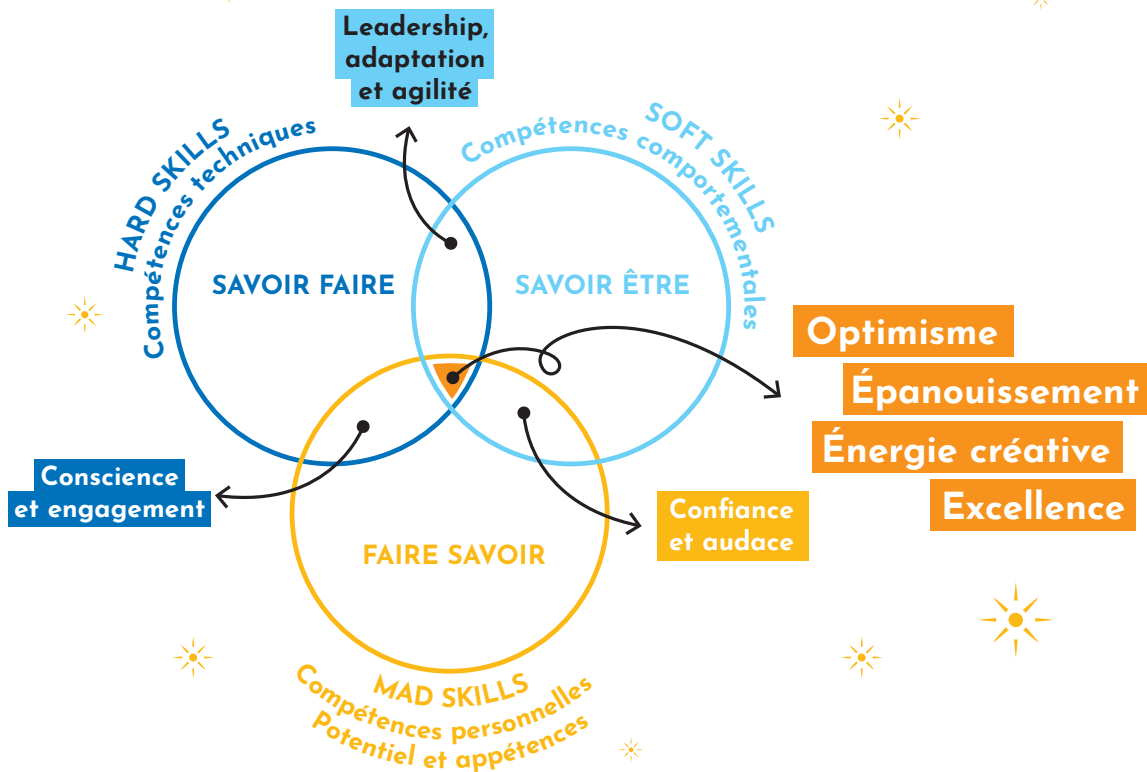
Leadership, adaptation et agilité

HARD SKILLS
Compétences techniques

SOFT SKILLS
Compétences comportementales

SAVOIR FAIRE

SAVOIR ÊTRE

Optimisme
Épanouissement
Énergie créative
Excellence

Conscience et engagement

Confiance et audace

FAIRE SAVOIR

MAD SKILLS
Compétences personnelles
Potentiel et appétences